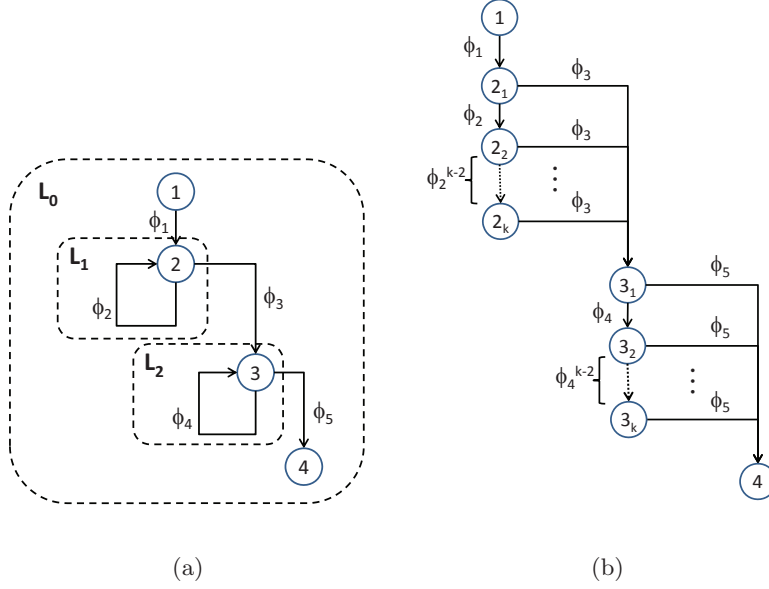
$L_0$

1

$\phi_1$

$L_1$

2

$\phi_2$

$\phi_3$

$L_2$

3

$\phi_4$

$\phi_5$

4

(a)

1

$\phi_1$

$2_1$

$\phi_3$

$\phi_2$

$2_2$

$\phi_3$

$\phi_2^{k-2}$

$2_k$

$\phi_3$

$3_1$

$\phi_5$

$\phi_4$

$3_2$

$\phi_5$

$\phi_4^{k-2}$

$3_k$

$\phi_5$

4

(b)